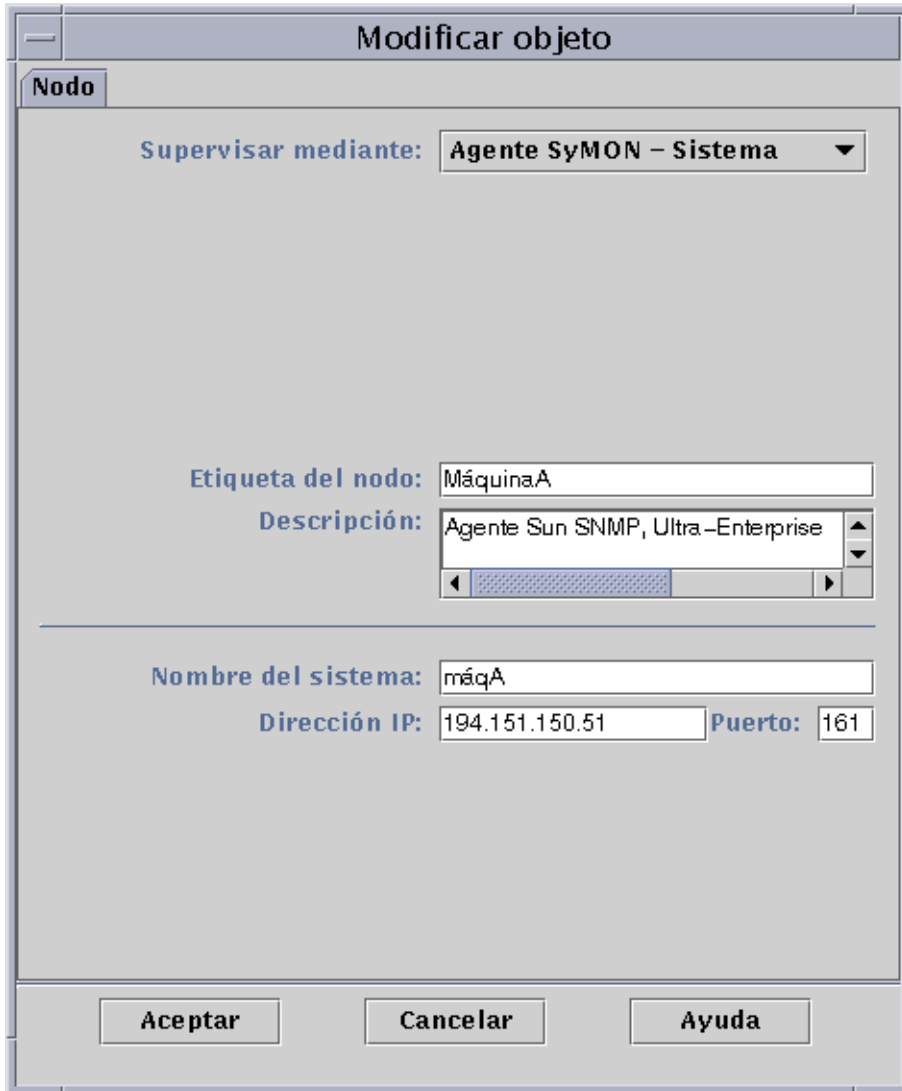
Modificar objeto

Nodo

Supervisar mediante: Agente SyMON – Sistema

Etiqueta del nodo: MáquinaA

Descripción: Agente Sun SNMP, Ultra–Enterprise

Nombre del sistema: máqA

Dirección IP: 194.151.150.51 Puerto: 161

Aceptar Cancelar Ayuda